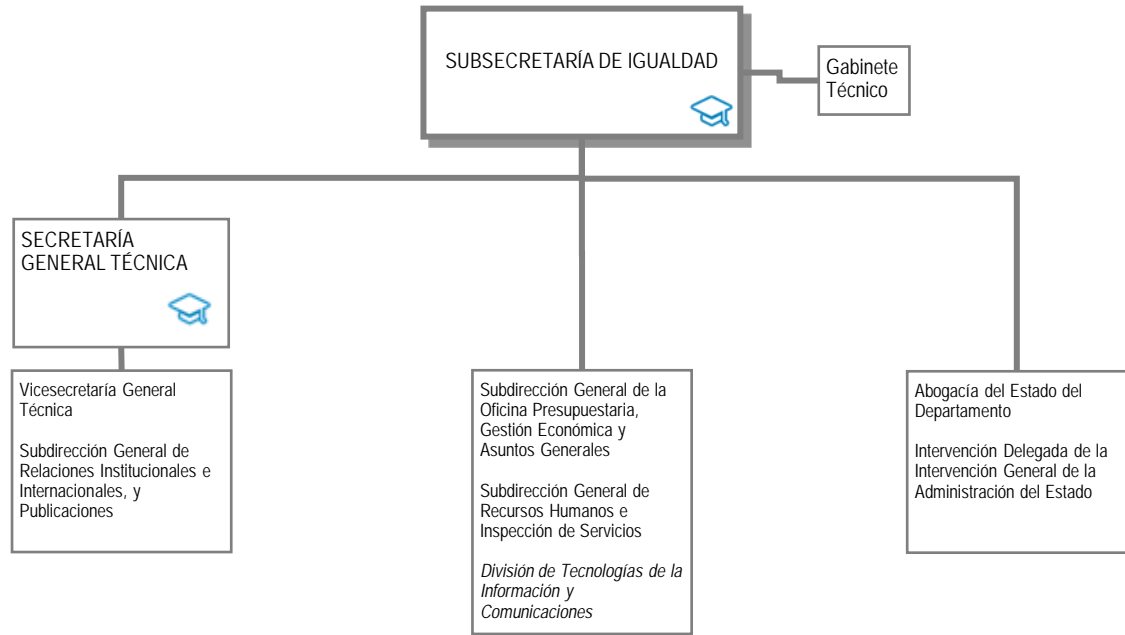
SUBSECRETARÍA DE IGUALDAD

Gabinete Técnico

SECRETARÍA GENERAL TÉCNICA

Vicesecretaría General Técnica

Subdirección General de Relaciones Institucionales e Internacionales, y Publicaciones

Subdirección General de la Oficina Presupuestaria, Gestión Económica y Asuntos Generales

Subdirección General de Recursos Humanos e Inspección de Servicios

División de Tecnologías de la Información y Comunicaciones

Abogacía del Estado del Departamento

Intervención Delegada de la Intervención General de la Administración del Estado